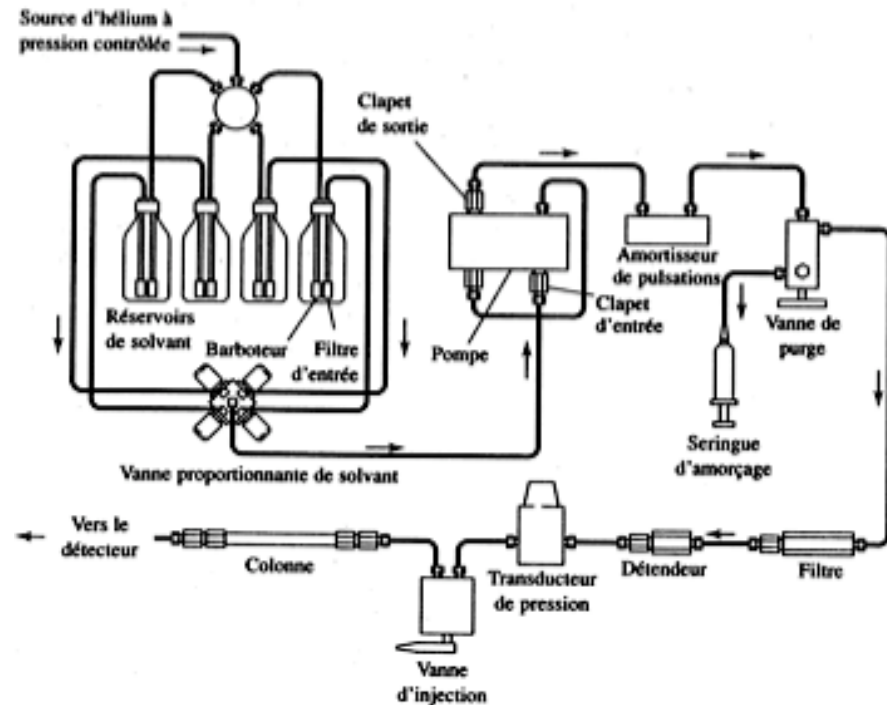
Source d'hélium à pression contrôlée

Clapet de sortie

Amortisseur de pulsations

Vanne de purge

Réservoirs de solvant

Barboteur

Filtre d'entrée

Pompe

Clapet d'entrée

Seringue d'amorçage

Vanne proportionnante de solvant

Vers le détecteur

Colonne

Transducteur de pression

Détendeur

Filtre

Vanne d'injection